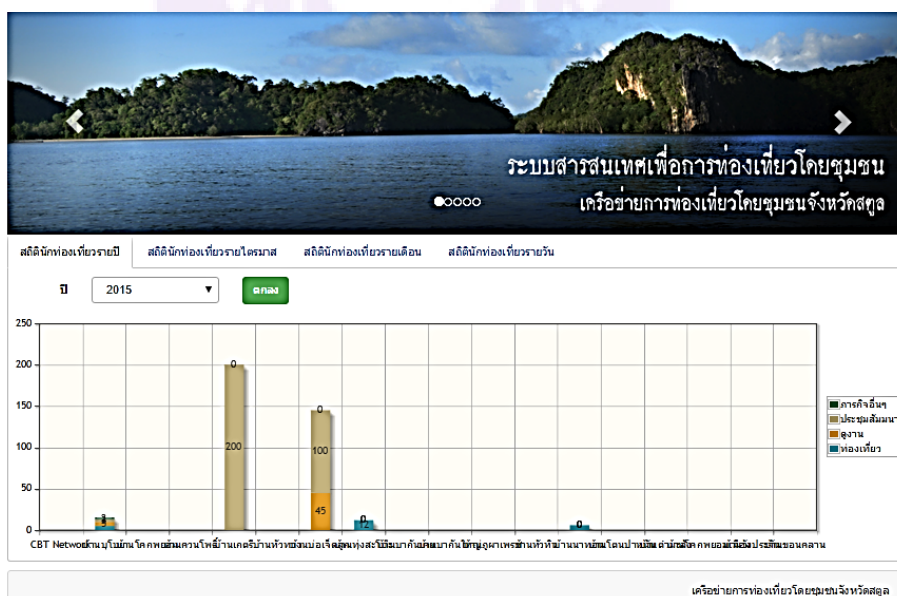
ระบบสารสนเทศเพื่อการท่องเที่ยวโดยชุมชน
เครือข่ายการท่องเที่ยวโดยชุมชนจังหวัดสตูล

สถิตินักท่องเที่ยวรายปี | สถิตินักท่องเที่ยวรายไตรมาส | สถิตินักท่องเที่ยวรายเดือน | สถิตินักท่องเที่ยวรายวัน

ปี 2015 ตกลง

250
200
150
100
50
0

0
200
0
100
45
3
0
0

ภารกิจอื่นๆ
ประชุมสัมมนา
ดูงาน
ท่องเที่ยว

CBT Netwo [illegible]

เครือข่ายการท่องเที่ยวโดยชุมชนจังหวัดสตูล